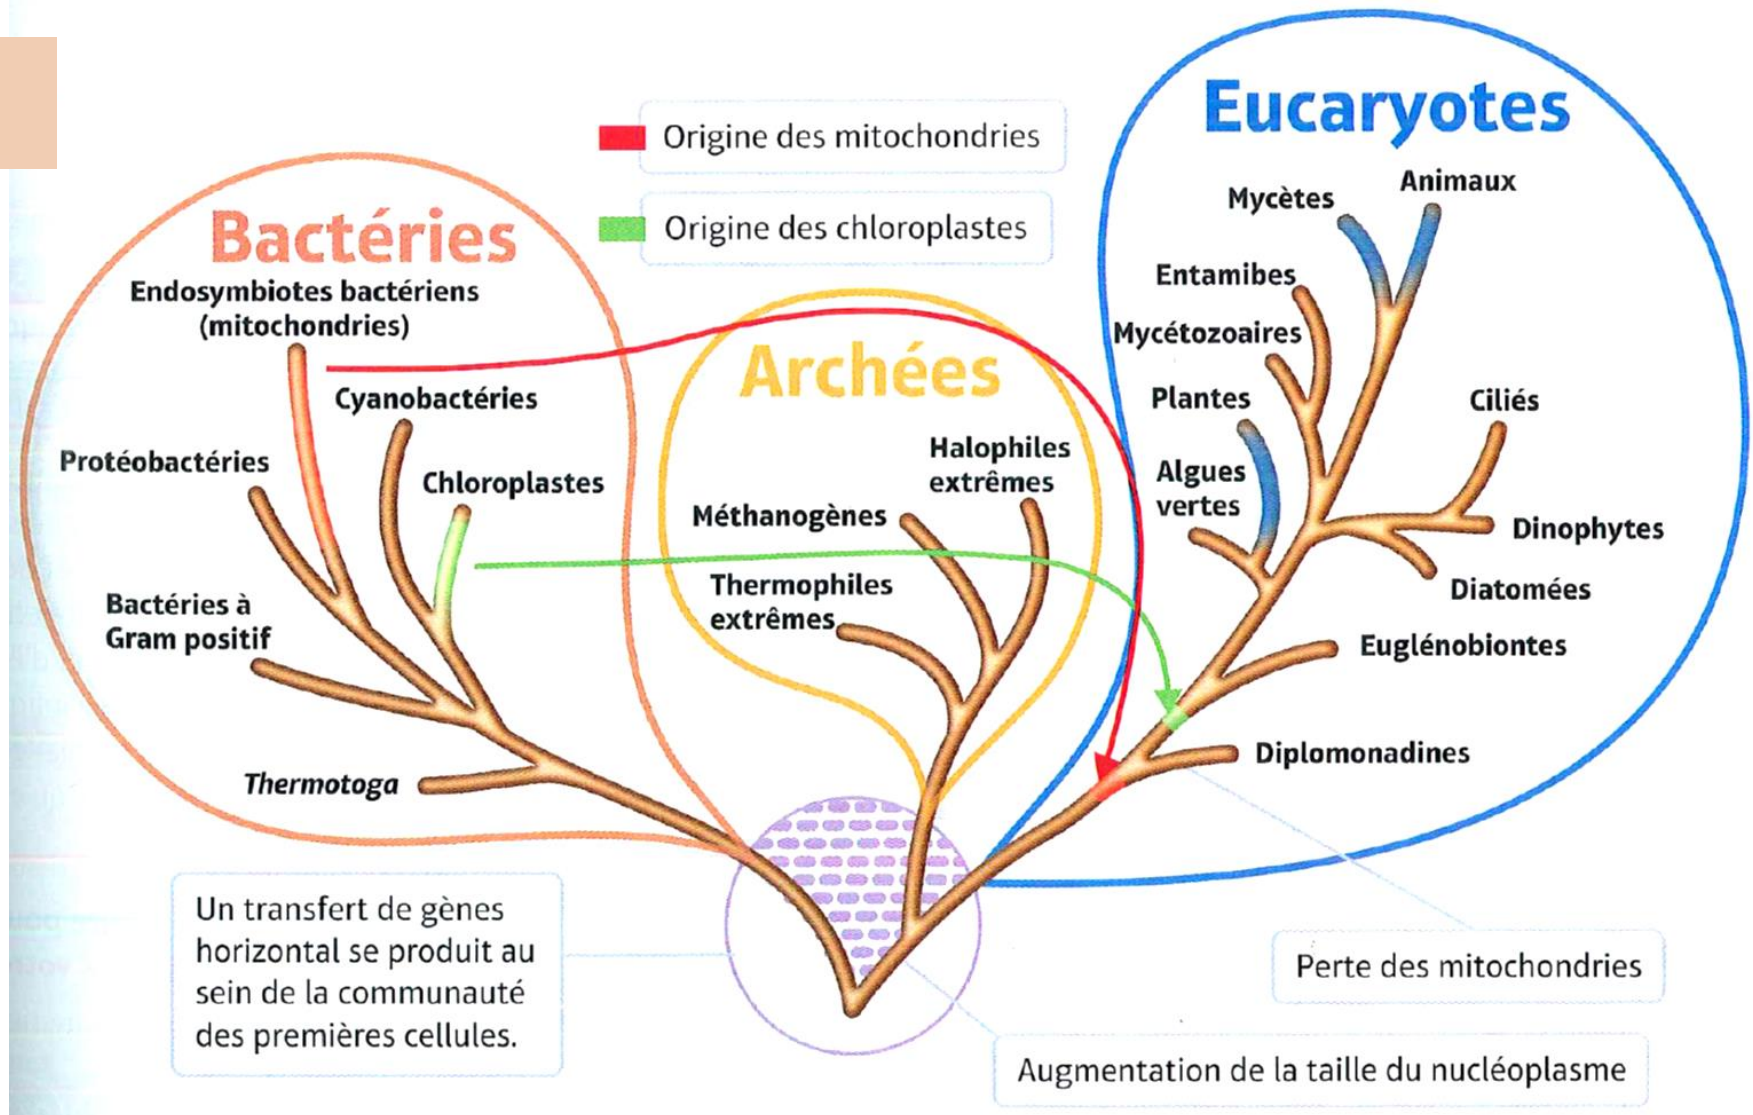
Origine des mitochondries

Origine des chloroplastes

Bactéries

Endosymbiotes bactériens (mitochondries)

Cyanobactéries

Protéobactéries

Chloroplastes

Bactéries à Gram positif

Thermotoga

Archées

Halophiles extrêmes

Méthanogènes

Thermophiles extrêmes

Eucaryotes

Mycètes

Animaux

Entamibes

Mycétozoaires

Plantes

Ciliés

Algues vertes

Dinophytes

Diatomées

Euglénobiontes

Diplomonadines

Un transfert de gènes horizontal se produit au sein de la communauté des premières cellules.

Perte des mitochondries

Augmentation de la taille du nucléoplasme